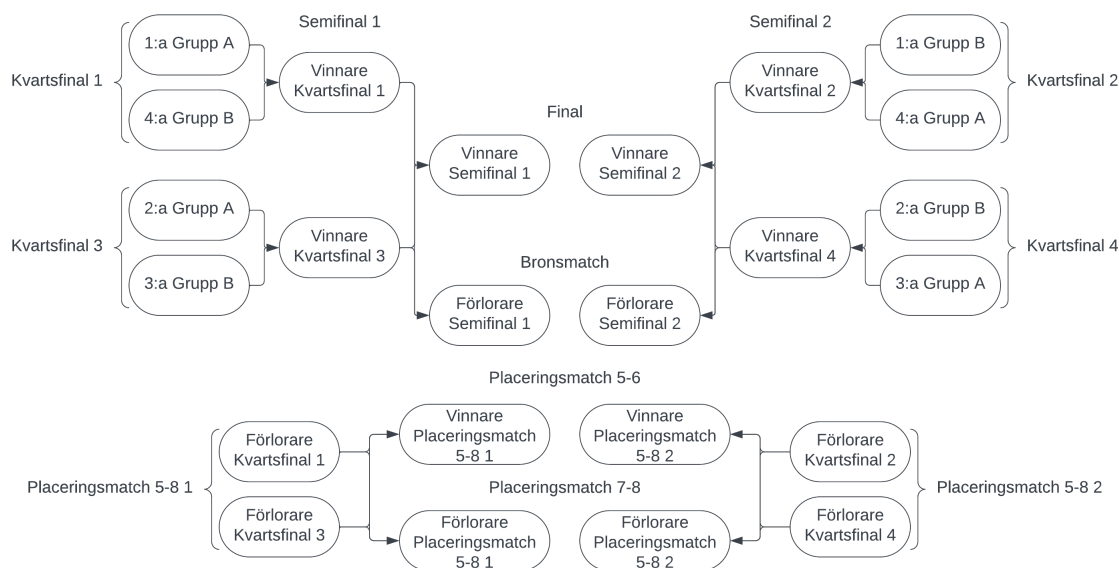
Semifinal 1

Semifinal 2

Kvartsfinal 1

1:a Grupp A

4:a Grupp B

Vinnare Kvartsfinal 1

Final

Vinnare Semifinal 1

Vinnare Semifinal 2

Vinnare Kvartsfinal 2

1:a Grupp B

4:a Grupp A

Kvartsfinal 2

Kvartsfinal 3

2:a Grupp A

3:a Grupp B

Vinnare Kvartsfinal 3

Bronsmatch

Förlorare Semifinal 1

Förlorare Semifinal 2

Vinnare Kvartsfinal 4

2:a Grupp B

3:a Grupp A

Kvartsfinal 4

Placeringsmatch 5-6

Placeringsmatch 5-8 1

Förlorare Kvartsfinal 1

Förlorare Kvartsfinal 3

Vinnare Placeringsmatch 5-8 1

Vinnare Placeringsmatch 5-8 2

Placeringsmatch 7-8

Förlorare Placeringsmatch 5-8 1

Förlorare Placeringsmatch 5-8 2

Förlorare Kvartsfinal 2

Förlorare Kvartsfinal 4

Placeringsmatch 5-8 2